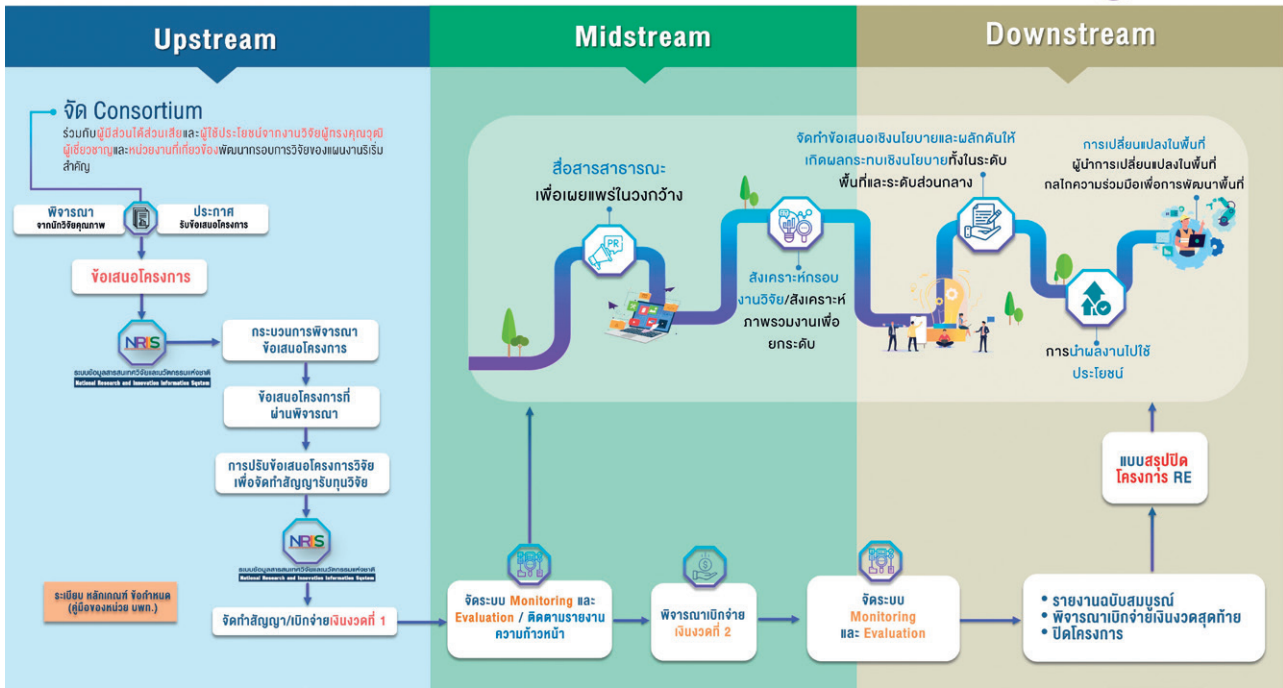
Upstream

Midstream

Downstream

จัด Consortium

ร่วมกับผู้มีส่วนได้ส่วนเสียและผู้ใช้ประโยชน์จากงานวิจัยผู้ทรงคุณวุฒิ ผู้เชี่ยวชาญและหน่วยงานที่เกี่ยวข้องพัฒนากรอบการวิจัยของแผนงานริเริ่มสำคัญ

พิจารณา จากนักวิจัยคุณภาพ

ประกาศ รับข้อเสนอโครงการ

ข้อเสนอโครงการ

NRIIS

ระบบข้อมูลสารสนเทศวิจัยและนวัตกรรมแห่งชาติ National Research and Innovation Information System

กระบวนการพิจารณา ข้อเสนอโครงการ

ข้อเสนอโครงการที่ ผ่านพิจารณา

การปรับข้อเสนอโครงการวิจัย เพื่อจัดทำสัญญารับทุนวิจัย

NRIIS

ระบบข้อมูลสารสนเทศวิจัยและนวัตกรรมแห่งชาติ National Research and Innovation Information System

ระเบียบ หลักเกณฑ์ ข้อกำหนด (คู่มือของหน่วย บพท.)

จัดทำสัญญา/เบิกจ่ายเงินงวดที่ 1

สื่อสารสาธารณะ เพื่อเผยแพร่ในวงกว้าง

PR

สังเคราะห์กรอบงานวิจัย/สังเคราะห์ภาพรวมงานเพื่อยกระดับ

จัดทำข้อเสนอเชิงนโยบายและผลักดันให้เกิดผลกระทบเชิงนโยบายทั้งในระดับพื้นที่และระดับส่วนกลาง

การเปลี่ยนแปลงในพื้นที่ ผู้นำการเปลี่ยนแปลงในพื้นที่ กลไกความร่วมมือเพื่อการพัฒนาพื้นที่

การนำผลงานไปใช้ประโยชน์

แบบสรุปปิดโครงการ RE

จัดระบบ Monitoring และ Evaluation / ติดตามรายงานความก้าวหน้า

พิจารณาเบิกจ่าย เงินงวดที่ 2

จัดระบบ Monitoring และ Evaluation

• รายงานฉบับสมบูรณ์
• พิจารณาเบิกจ่ายเงินงวดสุดท้าย
• ปิดโครงการ